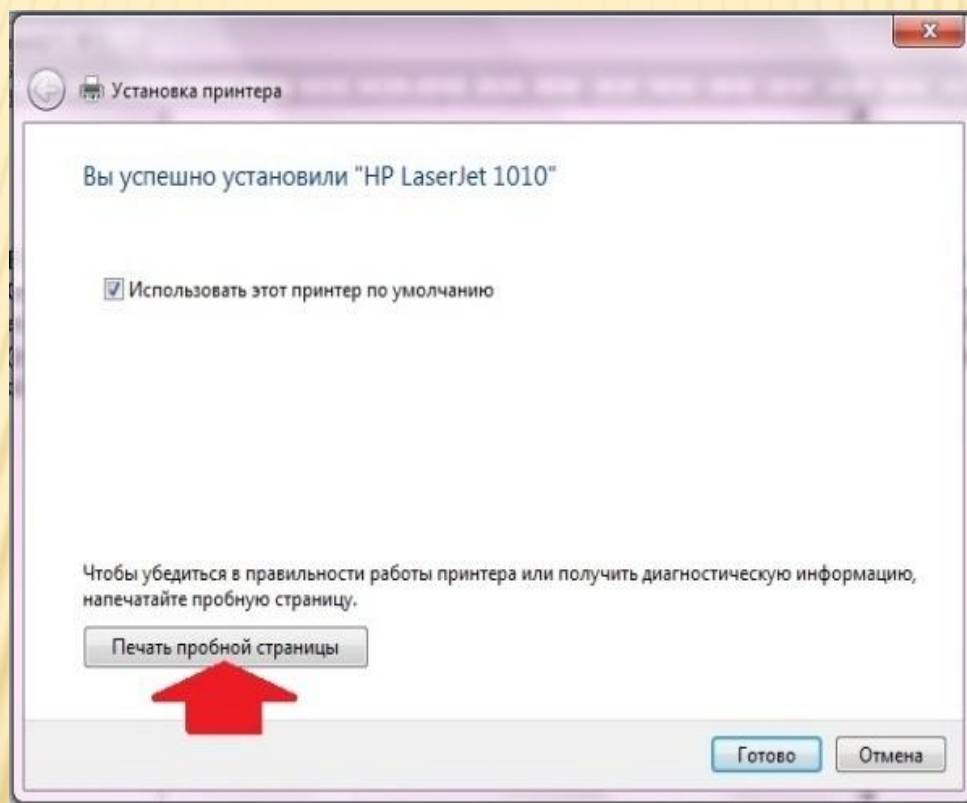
Установка принтера

Вы успешно установили "HP LaserJet 1010"

Использовать этот принтер по умолчанию

Чтобы убедиться в правильности работы принтера или получить диагностическую информацию, напечатайте пробную страницу.

Печать пробной страницы

Готово
Отмена